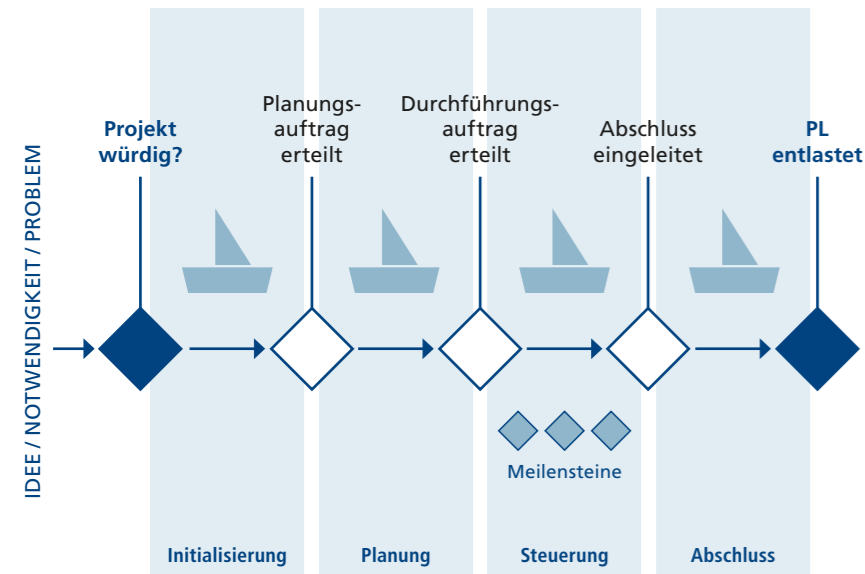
IDEE / NOTWENDIGKEIT / PROBLEM

Projekt würdig?

Planungsauftrag erteilt

Durchführungsauftrag erteilt

Abschluss eingeleitet

PL entlastet

Meilensteine

Initialisierung

Planung

Steuerung

Abschluss